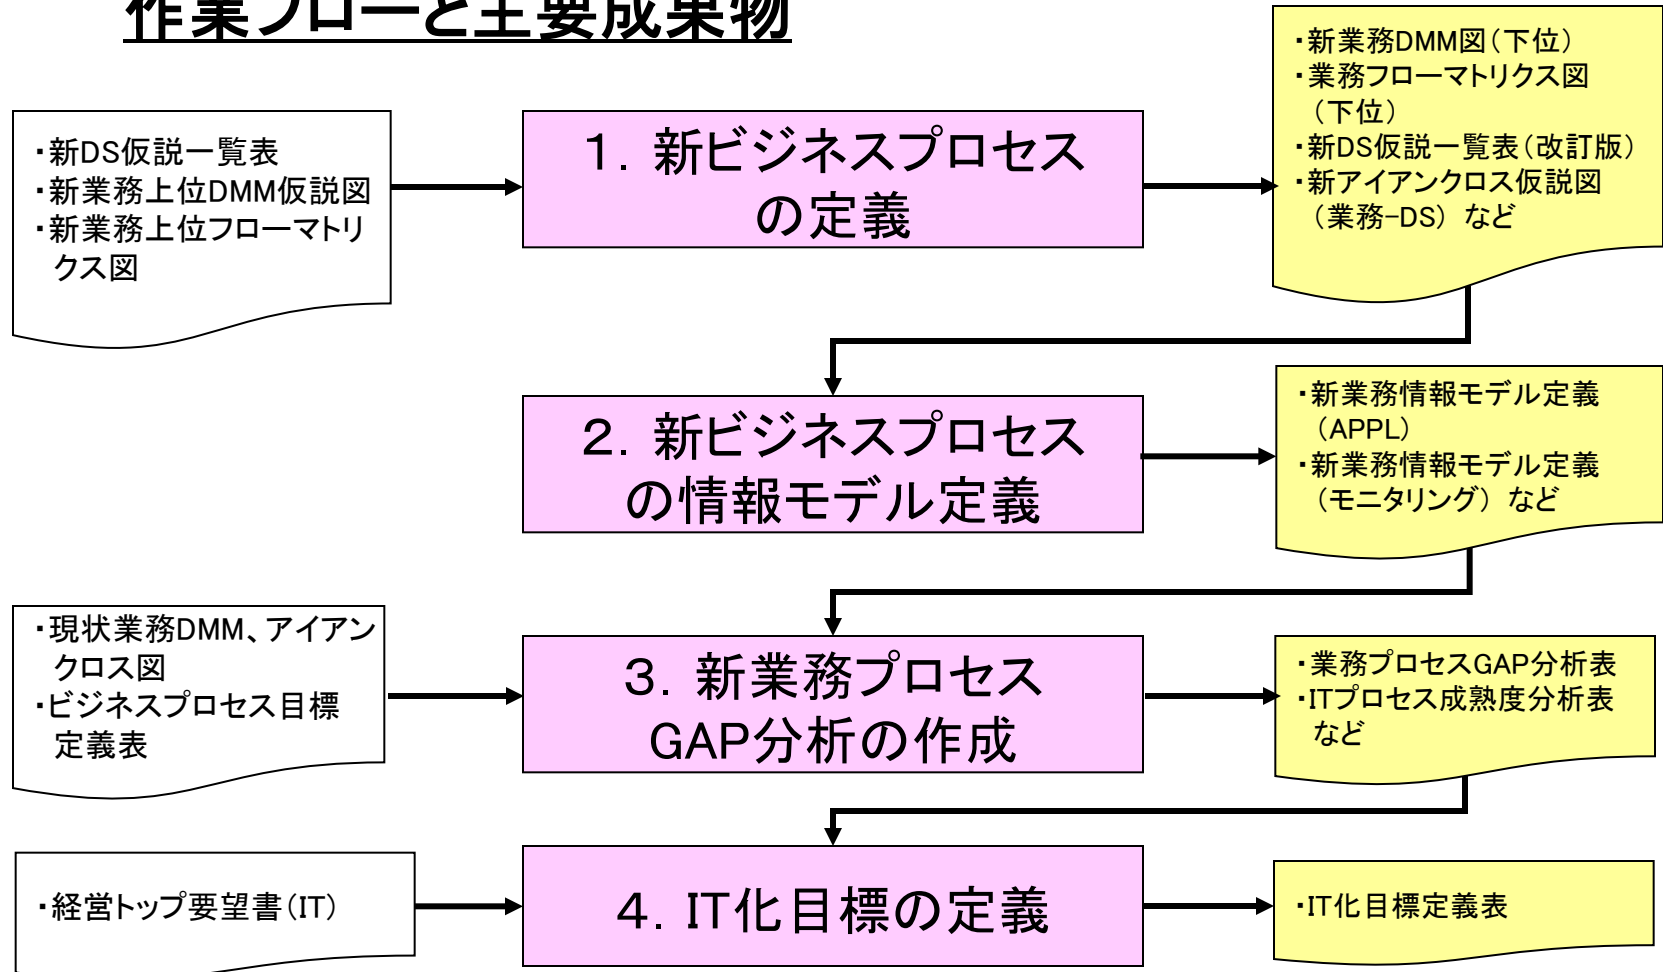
作業フローと主要成果物

・新DS仮説一覧表
・新業務上位DMM仮説図
・新業務上位フローマトリクス図

1. 新ビジネスプロセスの定義

・新業務DMM図（下位）
・業務フローマトリクス図（下位）
・新DS仮説一覧表（改訂版）
・新アイアンクロス仮説図（業務−DS）など

2. 新ビジネスプロセスの情報モデル定義

・新業務情報モデル定義（APPL）
・新業務情報モデル定義（モニタリング）など

・現状業務DMM、アイアンクロス図
・ビジネスプロセス目標定義表

3. 新業務プロセスGAP分析の作成

・業務プロセスGAP分析表
・ITプロセス成熟度分析表など

・経営トップ要望書（IT）

4. IT化目標の定義

・IT化目標定義表